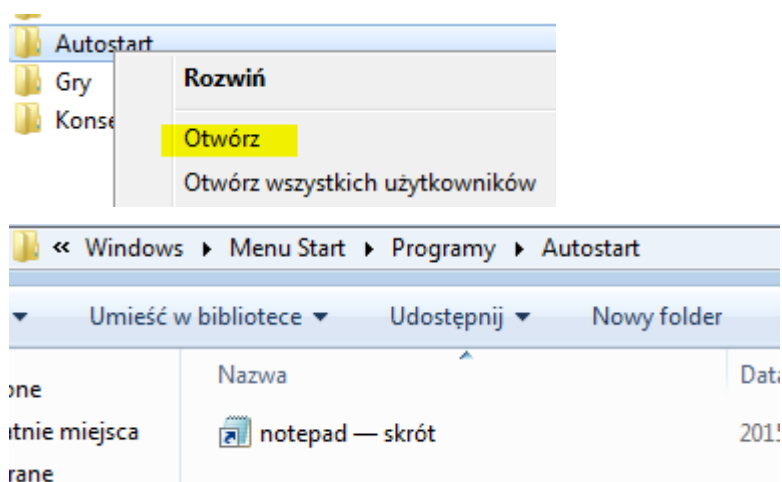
Autostart
Gry
Konse

Rozwiń
Otwórz
Otwórz wszystkich użytkowników

« Windows ▸ Menu Start ▸ Programy ▸ Autostart

Umieść w bibliotece ▾ Udostępnij ▾ Nowy folder

one
atnie miejsca
rane

Nazwa
notepad — skrót

Data
2015